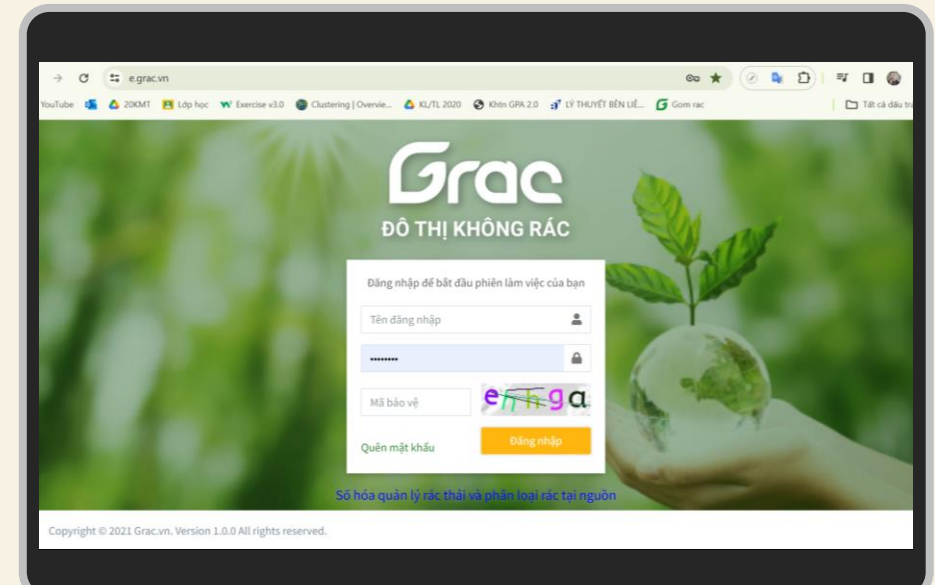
e.grac.vn

YouTube 20KMT Lớp học Exercise v3.0 Clustering | Overvie... KL/TL 2020 Khtn GPA 2.0 LÝ THUYẾT BÊN LIÊ... Gom rac Tất cả dấu tr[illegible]

Grac

ĐÔ THỊ KHÔNG RÁC

Đăng nhập để bắt đầu phiên làm việc của bạn

Tên đăng nhập

••••••••

Mã bảo vệ

ehhga

Quên mật khẩu

Đăng nhập

Số hóa quản lý rác thải và phân loại rác tại nguồn

Copyright © 2021 Grac.vn. Version 1.0.0 All rights reserved.